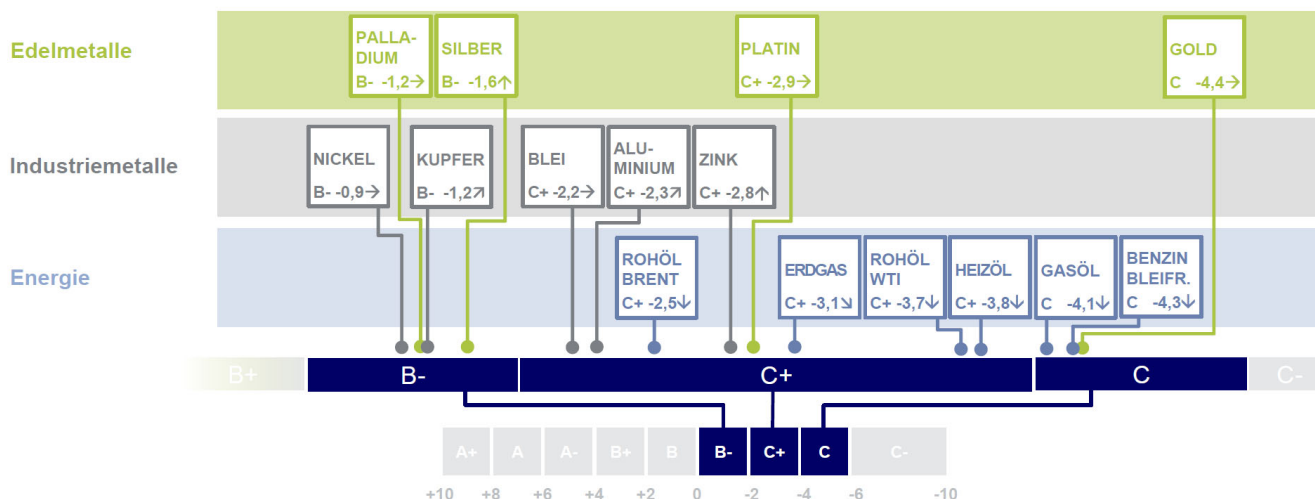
Edelmetalle

PALLADIUM
B- -1,2→

SILBER
B- -1,6↑

PLATIN
C+ -2,9→

GOLD
C -4,4→

Industriemetalle

NICKEL
B- -0,9→

KUPFER
B- -1,2↗

BLEI
C+ -2,2→

ALUMINIUM
C+ -2,3↗

ZINK
C+ -2,8↑

Energie

ROHÖL BRENT
C+ -2,5↓

ERDGAS
C+ -3,1↘

ROHÖL WTI
C+ -3,7↓

HEIZÖL
C+ -3,8↓

GASÖL
C -4,1↓

BENZIN BLEIFR.
C -4,3↓

B+ B- C+ C C-

A+ A A- B+ B B- C+ C C-

+10 +8 +6 +4 +2 0 -2 -4 -6 -10